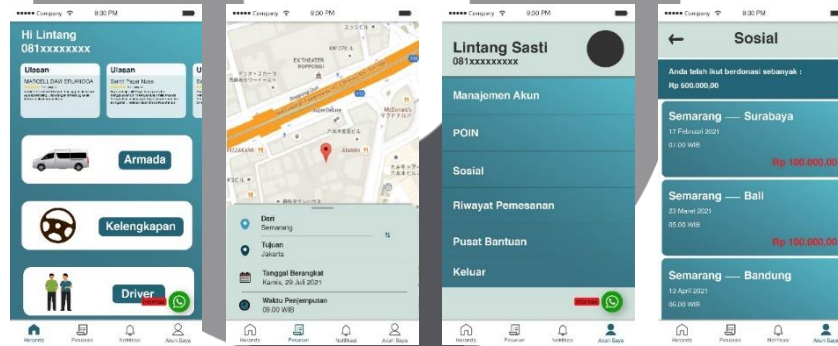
••••• Company 9:30 PM

Hi Lintang
081xxxxxxxx

Ulasan
MARCELL DAVI ERLANGGA

Ulasan
Santi Pagar Nusa

Ul

Armada

Kelengkapan

Driver

Beranda Pesanan Notifikasi Akun Saya

••••• Company 9:30 PM

EX THEATER ROPPONGI

Dari
Semarang

Tujuan
Jakarta

Tanggal Berangkat
Kamis, 29 Juli 2021

Waktu Penjemputan
09.00 WIB

Beranda Pesanan Notifikasi Akun Saya

••••• Company 9:30 PM

Lintang Sasti
081xxxxxxxx

Manajemen Akun

POIN

Sosial

Riwayat Pemesanan

Pusat Bantuan

Keluar

Beranda Pesanan Notifikasi Akun Saya

••••• Company 9:30 PM

Sosial

Anda telah ikut berdonasi sebanyak :
Rp 500.000,00

Semarang — Surabaya
17 Februari 2021
07.00 WIB
Rp 100.000,00

Semarang — Bali
23 Maret 2021
05.00 WIB
Rp 100.000,00

Semarang — Bandung
12 April 2021
06.00 WIB

Beranda Pesanan Notifikasi Akun Saya